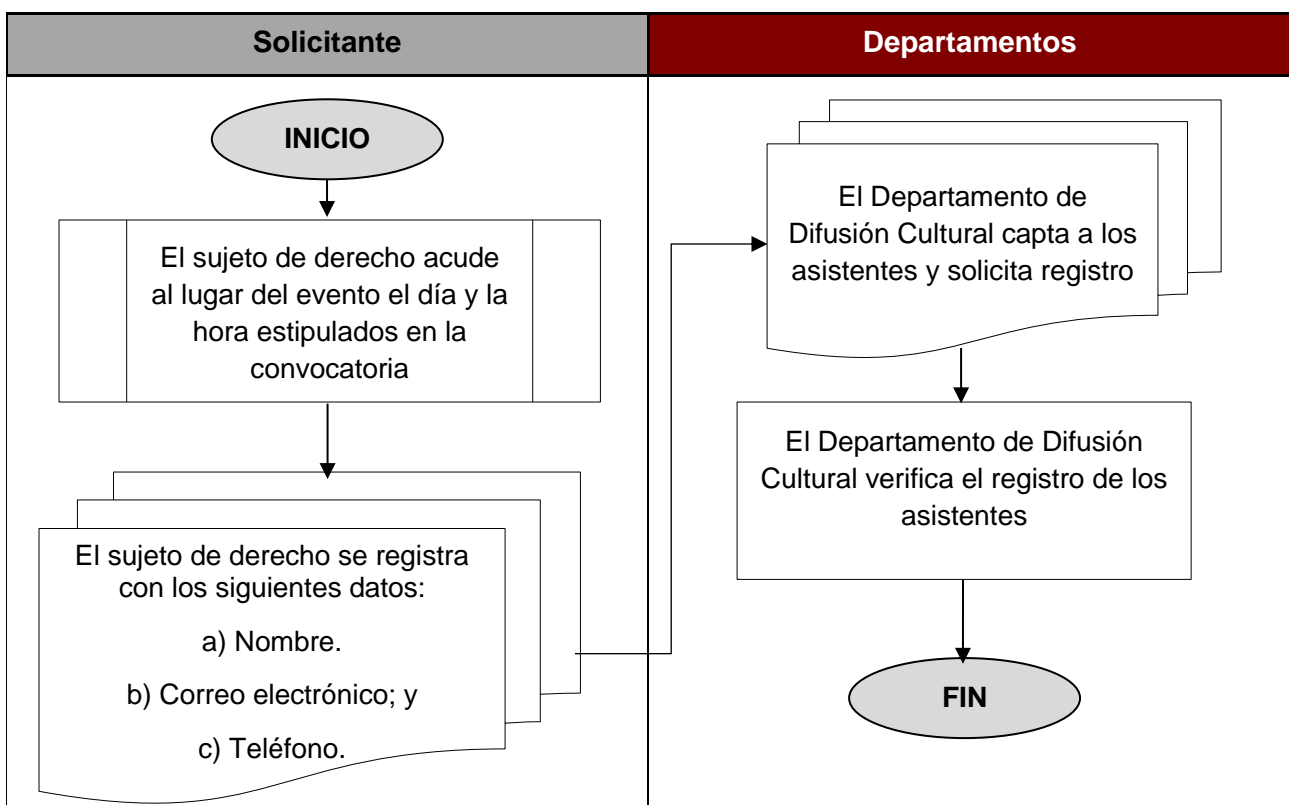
Solicitante

Departamentos

INICIO

El sujeto de derecho acude al lugar del evento el día y la hora estipulados en la convocatoria

El sujeto de derecho se registra con los siguientes datos:

a) Nombre.

b) Correo electrónico; y

c) Teléfono.

El Departamento de Difusión Cultural capta a los asistentes y solicita registro

El Departamento de Difusión Cultural verifica el registro de los asistentes

FIN